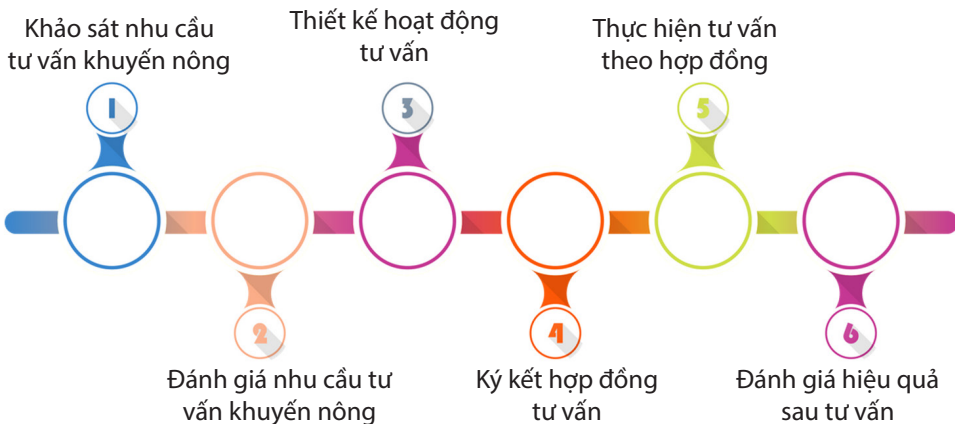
Khảo sát nhu cầu tư vấn khuyến nông

1

Thiết kế hoạt động tư vấn

3

Thực hiện tư vấn theo hợp đồng

5

2

Đánh giá nhu cầu tư vấn khuyến nông

4

Ký kết hợp đồng tư vấn

6

Đánh giá hiệu quả sau tư vấn